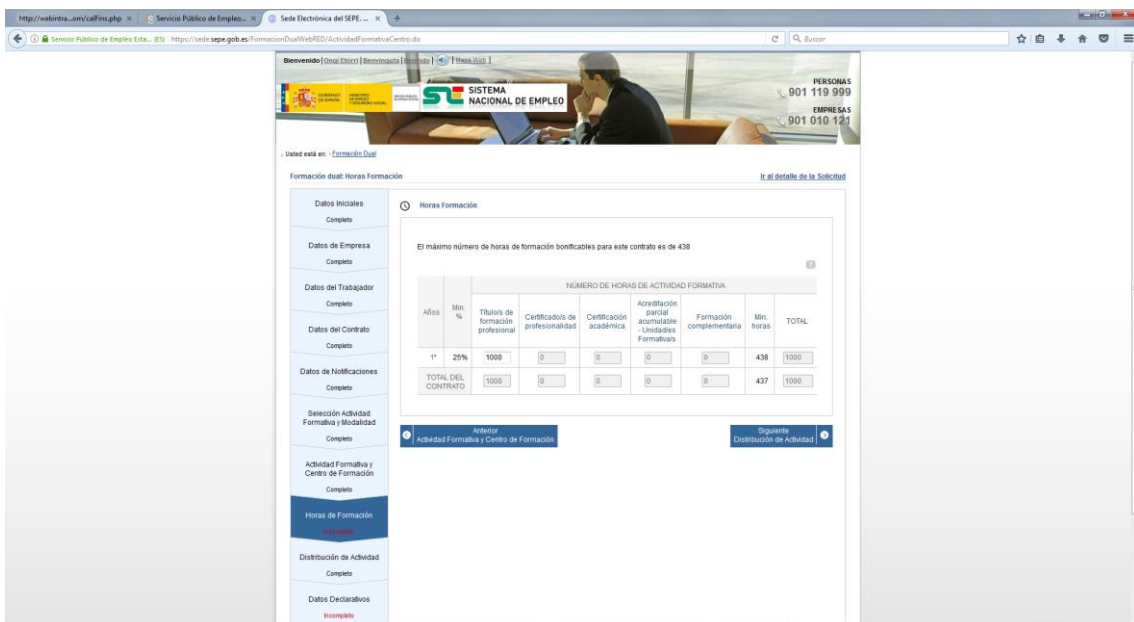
http://webintra...om/calFins.php × | Servicio Público de Empleo... × | Sede Electrónica del SEPE... × | +

Servicio Público de Empleo Esta... (ES) | https://sede.sepe.gob.es/FormacionDualWebRED/ActividadFormativaCentro.do

Buscar

Bienvenido | Oriol Etorri | Bienvenido | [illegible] | Mapa Web

GOBIERNO DE ESPAÑA | MINISTERIO DE EMPLEO Y SEGURIDAD SOCIAL | SERVICIO PÚBLICO DE EMPLEO ESTATAL

SISTEMA NACIONAL DE EMPLEO

PERSONAS 901 119 999

EMPRESAS 901 010 121

Usted está en: › Formación Dual

Formación dual: Horas Formación

Ir al detalle de la Solicitud

Datos Iniciales
Completo

Datos de Empresa
Completo

Datos del Trabajador
Completo

Datos del Contrato
Completo

Datos de Notificaciones
Completo

Selección Actividad Formativa y Modalidad
Completo

Actividad Formativa y Centro de Formación
Completo

Horas de Formación
Incompleto

Distribución de Actividad
Completo

Datos Declarativos
Incompleto

Horas Formación

El máximo número de horas de formación bonificables para este contrato es de 438

| Años | Mín. % | NÚMERO DE HORAS DE ACTIVIDAD FORMATIVA | | | | | | |
|---|---|---|---|---|---|---|---|---|
| | | Título/s de formación profesional | Certificado/s de profesionalidad | Certificación académica | Acreditación parcial acumulable - Unidad/es Formativa/s | Formación complementaria | Mín. horas | TOTAL |
| 1º | 25% | 1000 | 0 | 0 | 0 | 0 | 438 | 1000 |
| TOTAL DEL CONTRATO | | 1000 | 0 | 0 | 0 | 0 | 437 | 1000 |

Anterior
Actividad Formativa y Centro de Formación

Siguiente
Distribución de Actividad